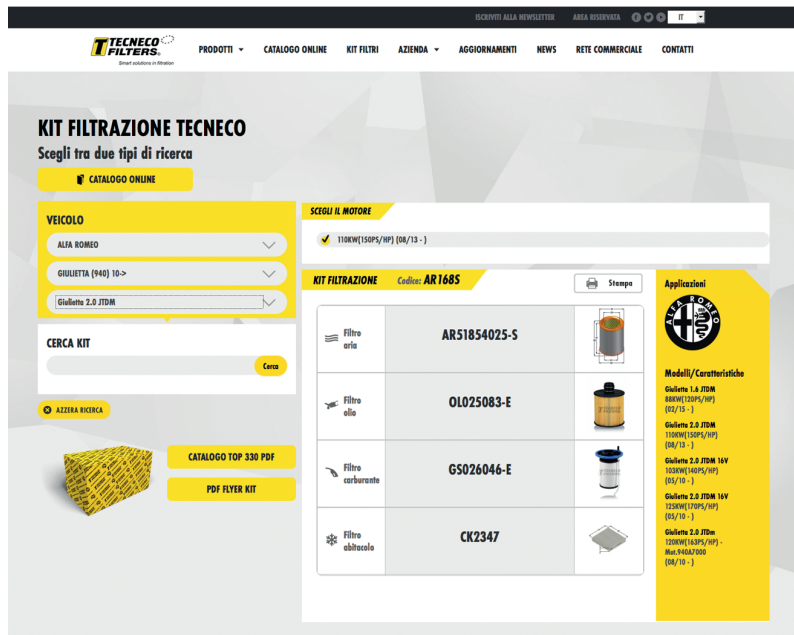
ISCRIVITI ALLA NEWSLETTER AREA RISERVATA IT

TECNECO FILTERS
Smart solutions in filtration

PRODOTTI CATALOGO ONLINE KIT FILTRI AZIENDA AGGIORNAMENTI NEWS RETE COMMERCIALE CONTATTI

KIT FILTRAZIONE TECNECO
Scegli tra due tipi di ricerca

CATALOGO ONLINE

VEICOLO
ALFA ROMEO
GIULIETTA (940) 10->
Giulietta 2.0 JTDM

CERCA KIT
Cerca

AZZERA RICERCA

CATALOGO TOP 330 PDF
PDF FLYER KIT

SCEGLI IL MOTORE
110KW(150PS/HP) (08/13 - )

KIT FILTRAZIONE Codice: AR1685
Stampa

| | | |
|---|---|---|
| Filtro aria | AR51854025-S | |
| Filtro olio | OL025083-E | |
| Filtro carburante | GS026046-E | |
| Filtro abitacolo | CK2347 | |

Applicazioni

ALFA ROMEO

Modelli/Caratteristiche
Giulietta 1.6 JTDM 88KW(120PS/HP) (02/15 - )
Giulietta 2.0 JTDM 110KW(150PS/HP) (08/13 - )
Giulietta 2.0 JTDM 16V 103KW(140PS/HP) (05/10 - )
Giulietta 2.0 JTDM 16V 125KW(170PS/HP) (05/10 - )
Giulietta 2.0 JTDm 120KW(163PS/HP) - Mot.940A7000 (08/10 - )